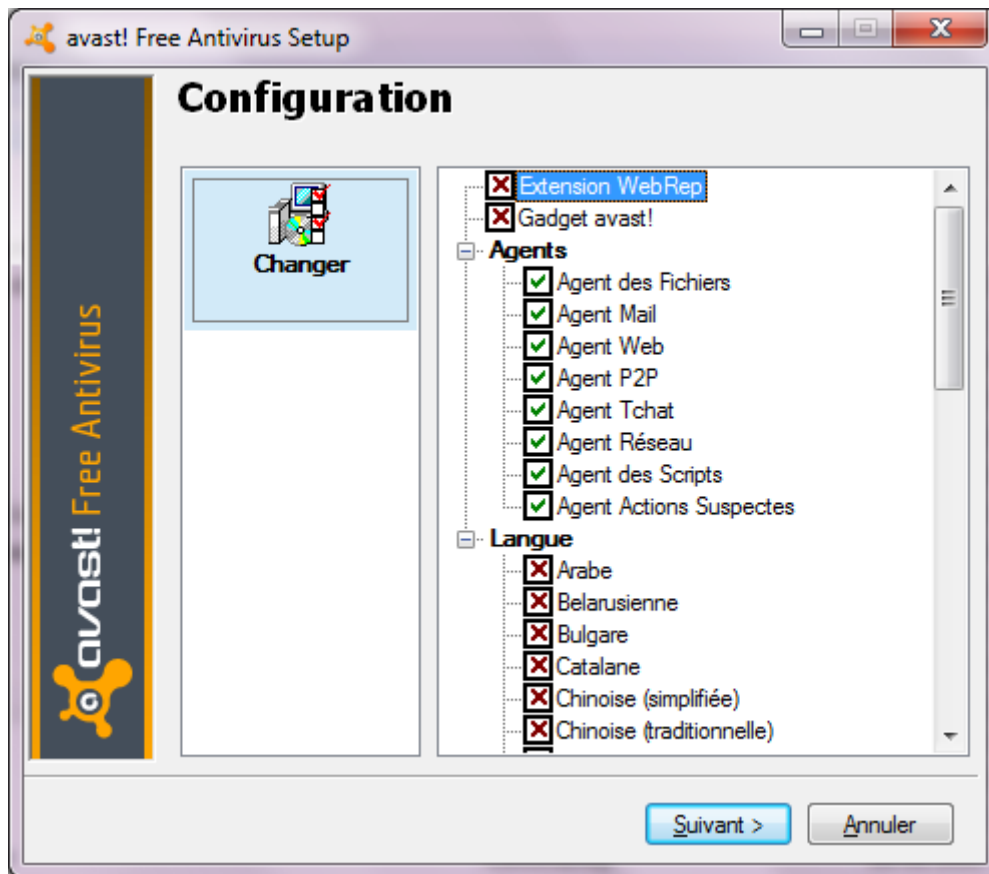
avast! Free Antivirus Setup

Configuration

avast! Free Antivirus

Changer

Extension WebRep
Gadget avast!
Agents
Agent des Fichiers
Agent Mail
Agent Web
Agent P2P
Agent Tchat
Agent Réseau
Agent des Scripts
Agent Actions Suspectes
Langue
Arabe
Belarusienne
Bulgare
Catalane
Chinoise (simplifiée)
Chinoise (traditionnelle)

Suivant >
Annuler